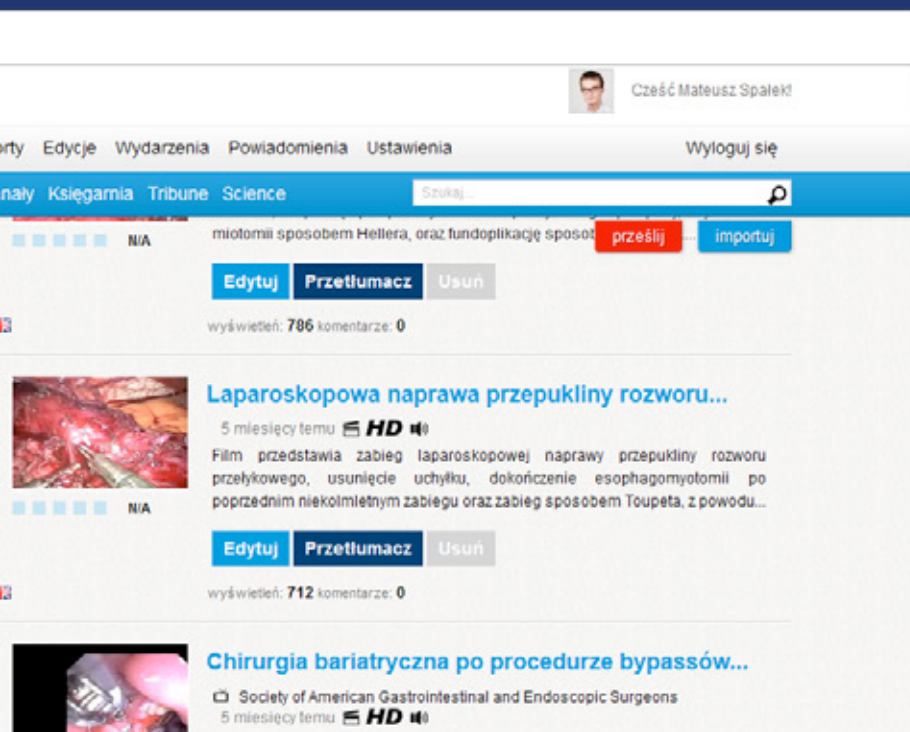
Cześć Mateusz Spałek!

orty Edycje Wydarzenia Powiadomienia Ustawienia

Wyloguj się

nały Księgarnia Tribune Science

Szukaj...

N/A

miotomii sposobem Hellera, oraz fundoplikację sposob

prześlij

importuj

Edytuj Przetłumacz Usuń

wyświetleń: 786 komentarze: 0

Laparoskopowa naprawa przepukliny rozworu...

5 miesięcy temu HD

Film przedstawia zabieg laparoskopowej naprawy przepukliny rozworu przełykowego, usunięcie uchyłku, dokończenie esophagomyotomii po poprzednim niekolmletnym zabiegu oraz zabieg sposobem Toupeta, z powodu...

N/A

Edytuj Przetłumacz Usuń

wyświetleń: 712 komentarze: 0

Chirurgia bariatryczna po procedurze bypassów...

Society of American Gastrointestinal and Endoscopic Surgeons

5 miesięcy temu HD